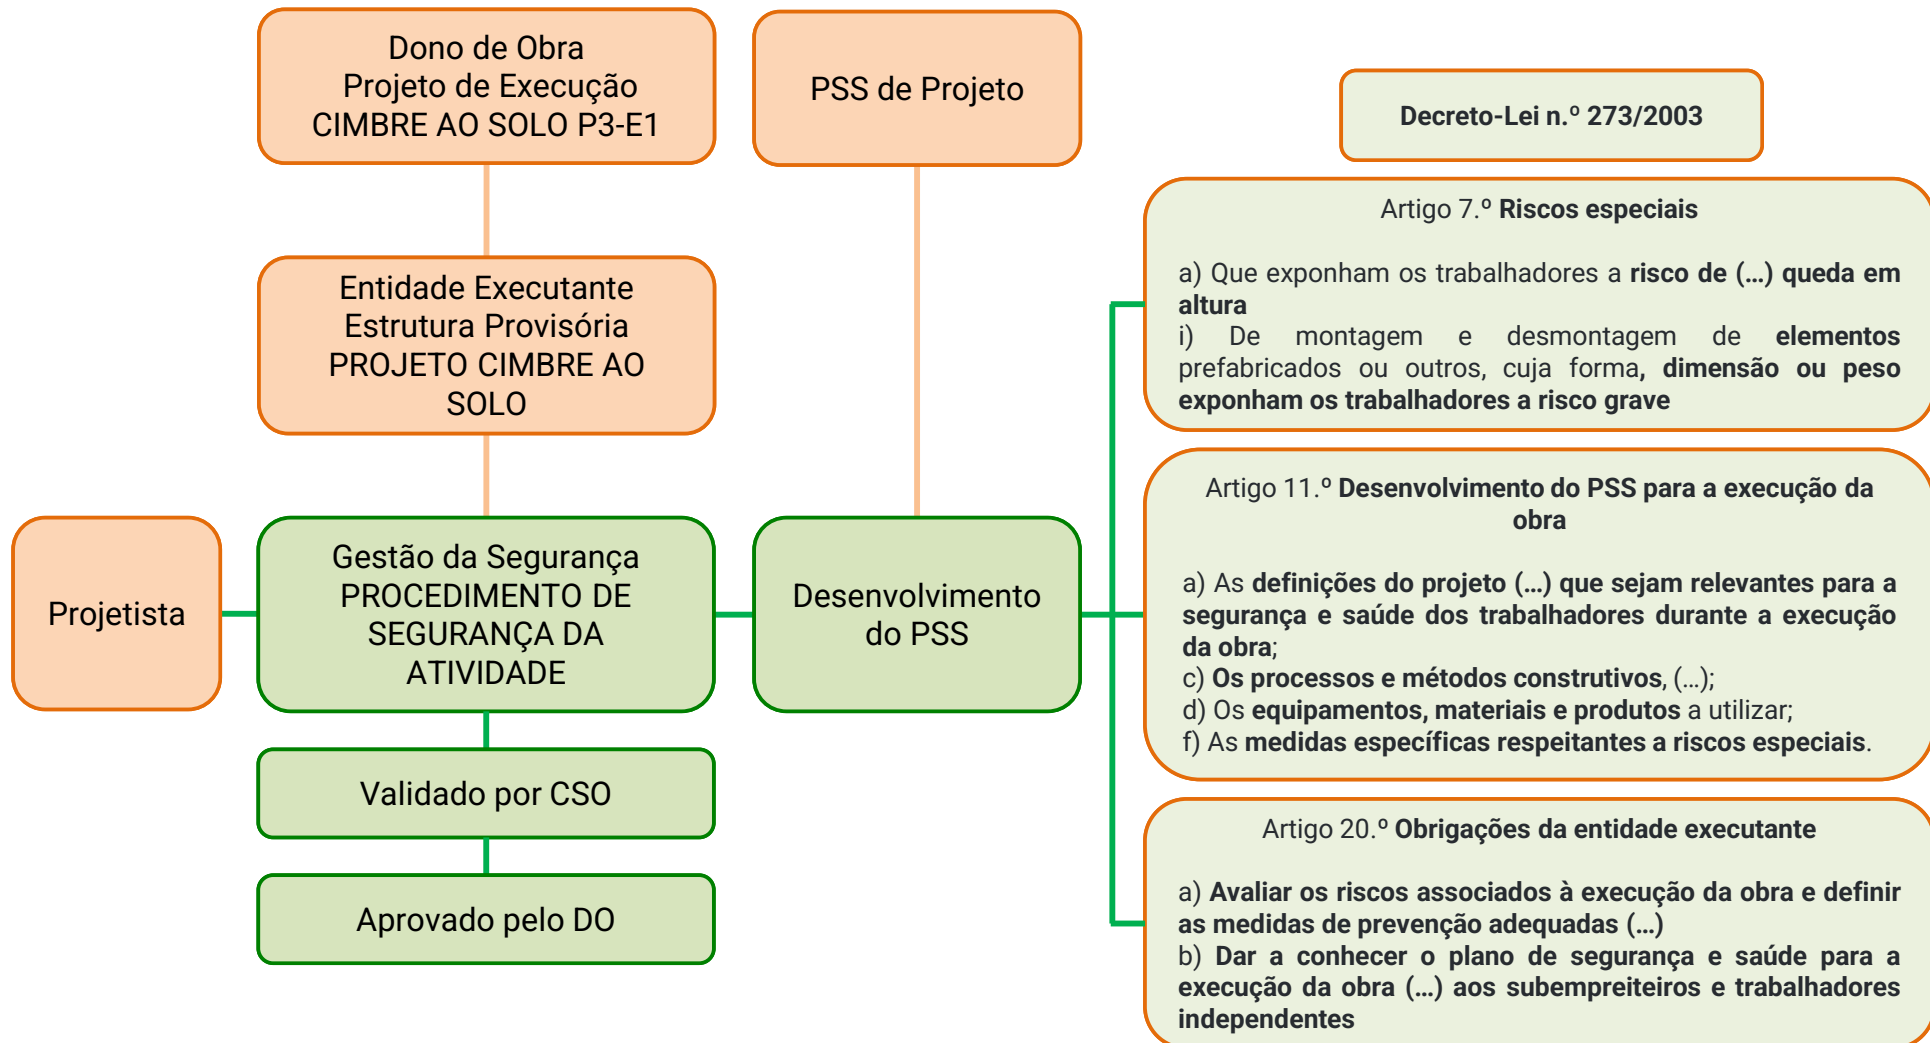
Dono de Obra
Projeto de Execução
CIMBRE AO SOLO P3-E1

PSS de Projeto

Decreto-Lei n.º 273/2003

Entidade Executante
Estrutura Provisória
PROJETO CIMBRE AO SOLO

Artigo 7.º Riscos especiais

a) Que exponham os trabalhadores a risco de (…) queda em altura
i) De montagem e desmontagem de elementos prefabricados ou outros, cuja forma, dimensão ou peso exponham os trabalhadores a risco grave

Projetista

Gestão da Segurança
PROCEDIMENTO DE SEGURANÇA DA ATIVIDADE

Desenvolvimento do PSS

Artigo 11.º Desenvolvimento do PSS para a execução da obra

a) As definições do projeto (…) que sejam relevantes para a segurança e saúde dos trabalhadores durante a execução da obra;
c) Os processos e métodos construtivos, (…);
d) Os equipamentos, materiais e produtos a utilizar;
f) As medidas específicas respeitantes a riscos especiais.

Validado por CSO

Aprovado pelo DO

Artigo 20.º Obrigações da entidade executante

a) Avaliar os riscos associados à execução da obra e definir as medidas de prevenção adequadas (…)
b) Dar a conhecer o plano de segurança e saúde para a execução da obra (…) aos subempreiteiros e trabalhadores independentes